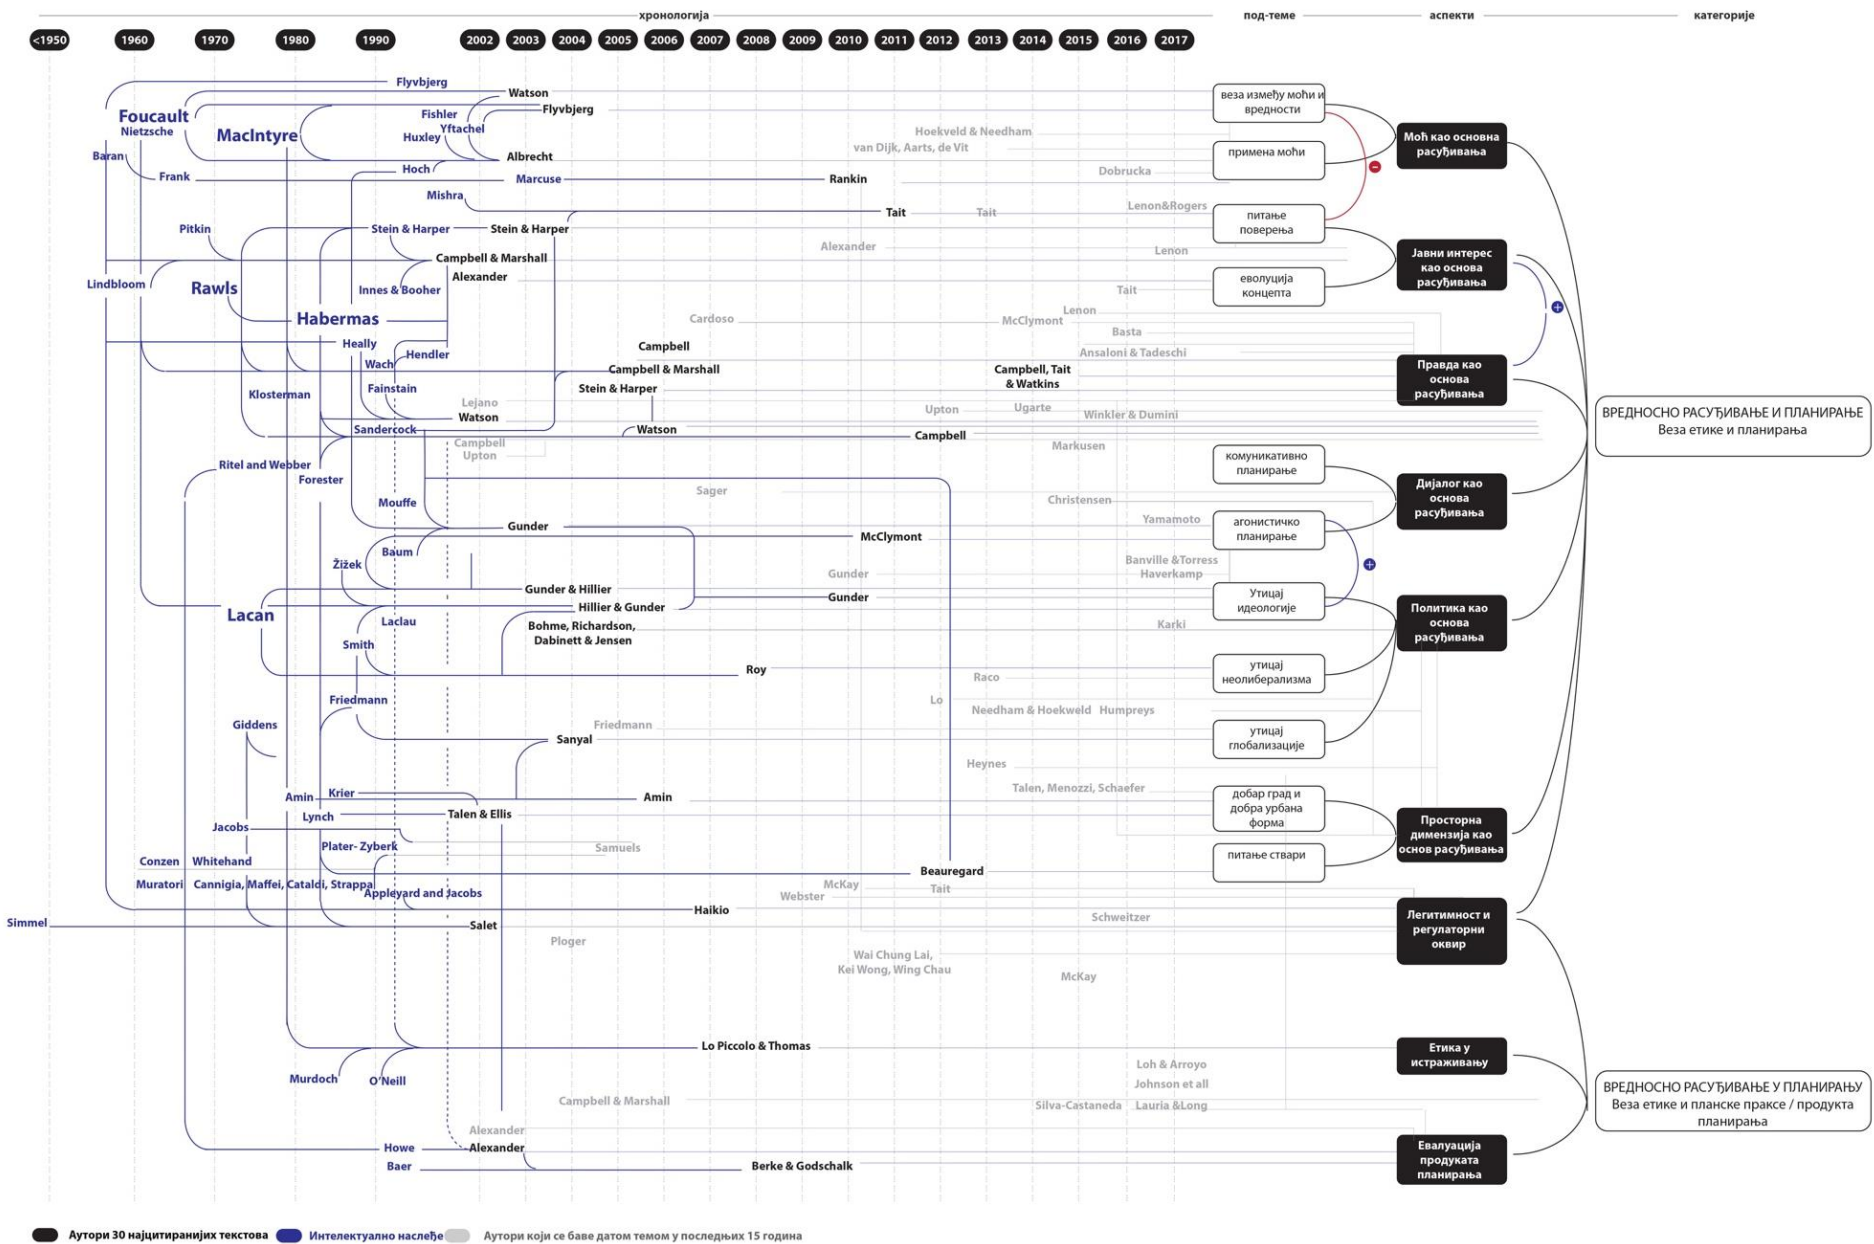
хронологија под-теме аспекти категорије

<1950 1960 1970 1980 1990 2002 2003 2004 2005 2006 2007 2008 2009 2010 2011 2012 2013 2014 2015 2016 2017

Flyvbjerg
Watson
Foucault
Nietzsche
MacIntyre
Fishler
Yftachel
Huxley
Flyvbjerg
Albrecht
Baran
Frank
Hoch
Marcuse
Rankin
Mishra
Tait
Tait
Pitkin
Stein & Harper
Stein & Harper
Campbell & Marshall
Alexander
Lindbloom
Rawls
Innes & Booher
Habermas
Healy
Hendler
Wach
Campbell
Campbell & Marshall
Campbell, Tait & Watkins
Klosterman
Fainstain
Stein & Harper
Lejano
Watson
Sandercock
Watson
Campbell
Campbell
Upton
Ritel and Webber
Forester
Sager
Mouffe
Gunder
McClymont
Baum
Žižek
Gunder
Gunder & Hillier
Gunder
Lacan
Hillier & Gunder
Laclau
Bohme, Richardson, Dabinett & Jensen
Smith
Roy
Friedmann
Lo
Giddens
Friedmann
Sanyal
Amin
Krier
Amin
Lynch
Talen & Ellis
Jacobs
Plater- Zyberk
Samuels
Conzen
Whitehand
Beauregard
Muratori
Cannigia, Maffei, Cataldi, Strappa
Appleyard and Jacobs
McKay
Tait
Webster
Haikio
Simmel
Salet
Schweitzer
Ploger
Wai Chung Lai, Kei Wong, Wing Chau
McKay
Lo Piccolo & Thomas
Murdoch
O'Neill
Loh & Arroyo
Johnson et all
Campbell & Marshall
Silva-Castaneda
Lauria &Long
Alexander
Howe
Alexander
Baer
Berke & Godschalk

Hoekveld & Needham
van Dijk, Aarts, de Vit
Dobrucka
Lenon&Rogers
Alexander
Lenon
Tait
Cardoso
McClymont
Lenon
Basta
Ansaloni & Tadeschi
Upton
Ugarte
Winkler & Dumini
Markusen
Christensen
Yamamoto
Banville &Torress
Haverkamp
Karki
Raco
Needham & Hoekweld
Humpreys
Heynes
Talen, Menozzi, Schaefer

веза између моћи и вредности
примена моћи
питање поверења
еволуција концепта
комуникативно планирање
агонистичко планирање
Утицај идеологије
утицај неолиберализма
утицај глобализације
добар град и добра урбана форма
питање ствари

Моћ као основна расуђивања
Јавни интерес као основа расуђивања
Правда као основа расуђивања
Дијалог као основа расуђивања
Политика као основа расуђивања
Просторна димензија као основ расуђивања
Легитимност и регулаторни оквир
Етика у истраживању
Евалуација продуката планирања

ВРЕДНОСНО РАСУЂИВАЊЕ И ПЛАНИРАЊЕ
Веза етике и планирања

ВРЕДНОСНО РАСУЂИВАЊЕ У ПЛАНИРАЊУ
Веза етике и планске праксе / продукта планирања

Аутори 30 најцитиранијих текстова Интелектуално наслеђе Аутори који се баве датом темом у последњих 15 година